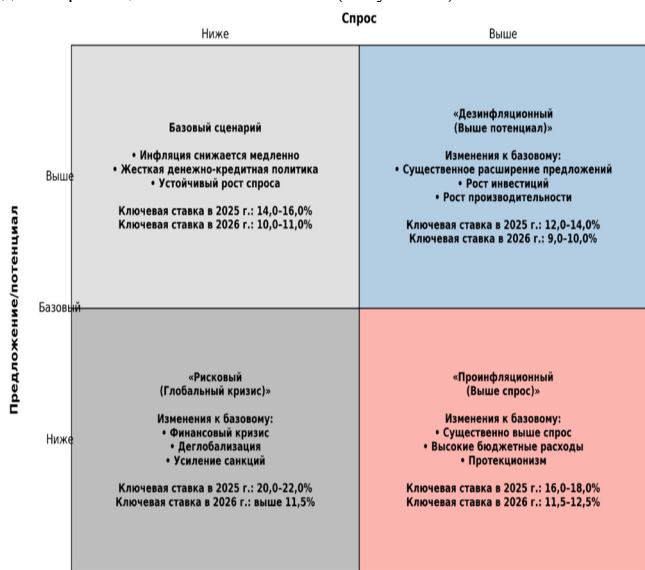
Спрос

Ниже

Выше

Предложение/потенциал

Выше

Базовый

Ниже

Базовый сценарий

• Инфляция снижается медленно
• Жесткая денежно-кредитная политика
• Устойчивый рост спроса

Ключевая ставка в 2025 г.: 14,0-16,0%
Ключевая ставка в 2026 г.: 10,0-11,0%

«Дезинфляционный
(Выше потенциал)»

Изменения к базовому:
• Существенное расширение предложений
• Рост инвестиций
• Рост производительности

Ключевая ставка в 2025 г.: 12,0-14,0%
Ключевая ставка в 2026 г.: 9,0-10,0%

«Рисковый
(Глобальный кризис)»

Изменения к базовому:
• Финансовый кризис
• Деглобализация
• Усиление санкций

Ключевая ставка в 2025 г.: 20,0-22,0%
Ключевая ставка в 2026 г.: выше 11,5%

«Проинфляционный
(Выше спрос)»

Изменения к базовому:
• Существенно выше спрос
• Высокие бюджетные расходы
• Протекционизм

Ключевая ставка в 2025 г.: 16,0-18,0%
Ключевая ставка в 2026 г.: 11,5-12,5%